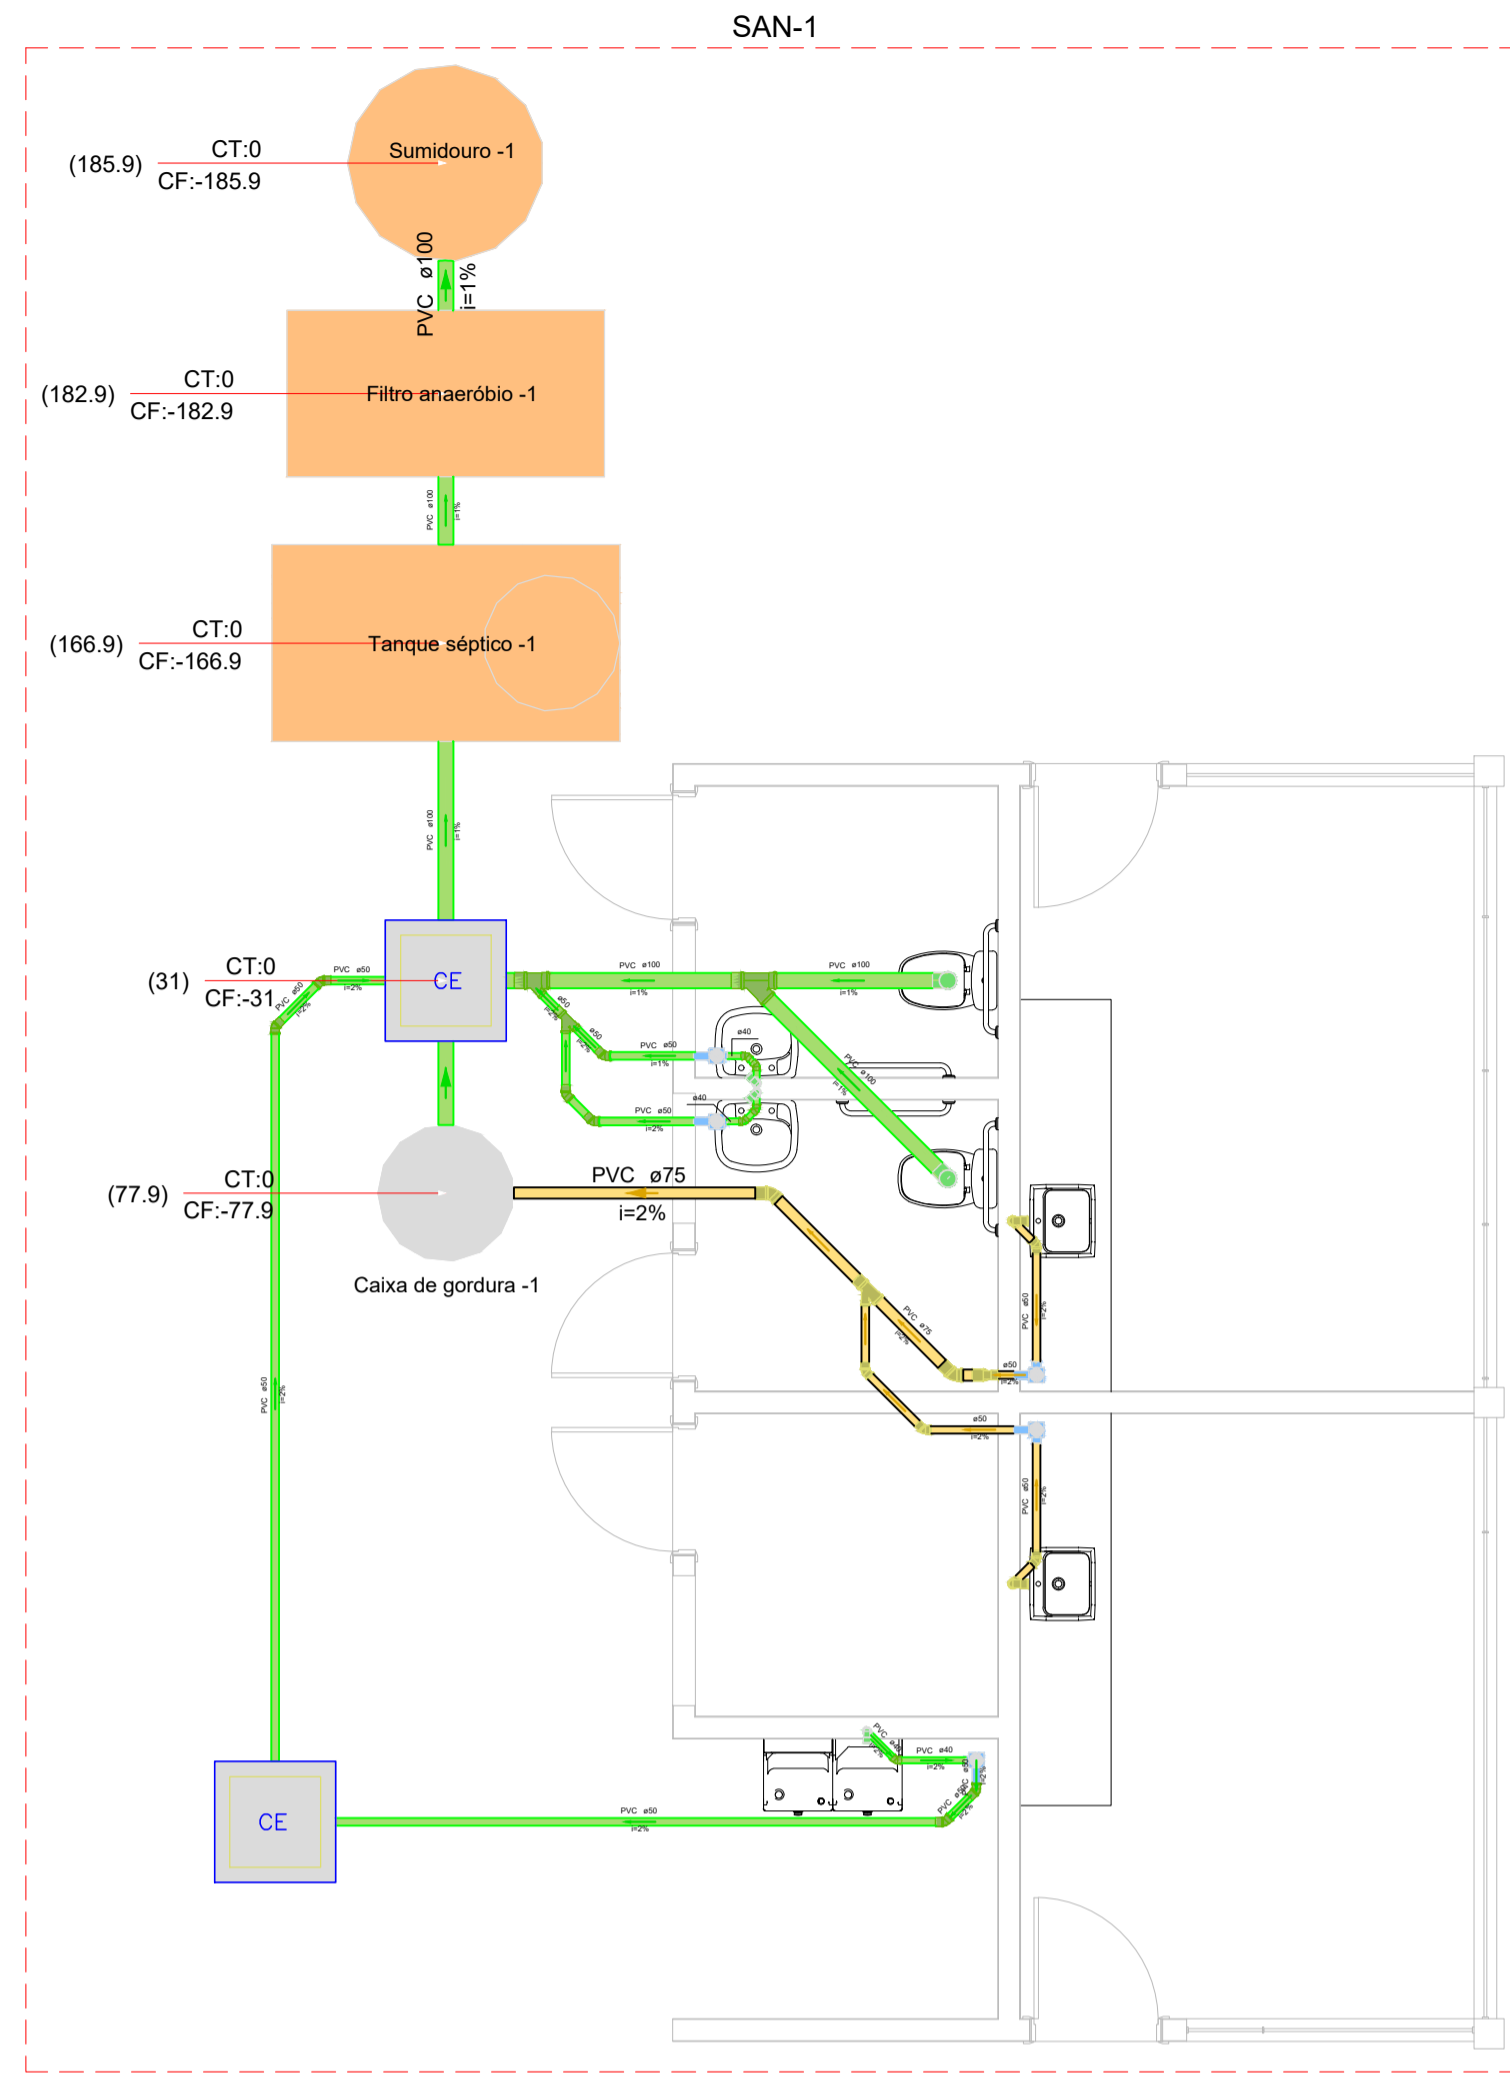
SAN-1

(185.9) CT:0 CF:-185.9 Sumidouro -1

PVC ø100 i=1%

(182.9) CT:0 CF:-182.9 Filtro anaeróbio -1

PVC ø100 i=1%

(166.9) CT:0 CF:-166.9 Tanque séptico -1

PVC ø100 i=1%

(31) CT:0 CF:-31 CE

PVC ø50 i=2%

PVC ø50 i=2%

PVC ø100 i=1%

PVC ø100 i=1%

ø50 i=2%

ø50 i=2%

PVC ø50 i=1%

ø40

PVC ø100 i=1%

ø40

PVC ø50 i=2%

(77.9) CT:0 CF:-77.9

PVC ø75 i=2%

Caixa de gordura -1

PVC ø75 i=2%

PVC ø50 i=2%

ø50 i=2%

ø50 i=2%

PVC ø50 i=2%

PVC ø50 i=2%

PVC ø40 i=2%

PVC ø40 i=2%

PVC ø50 i=2%

PVC ø50 i=2%

CE